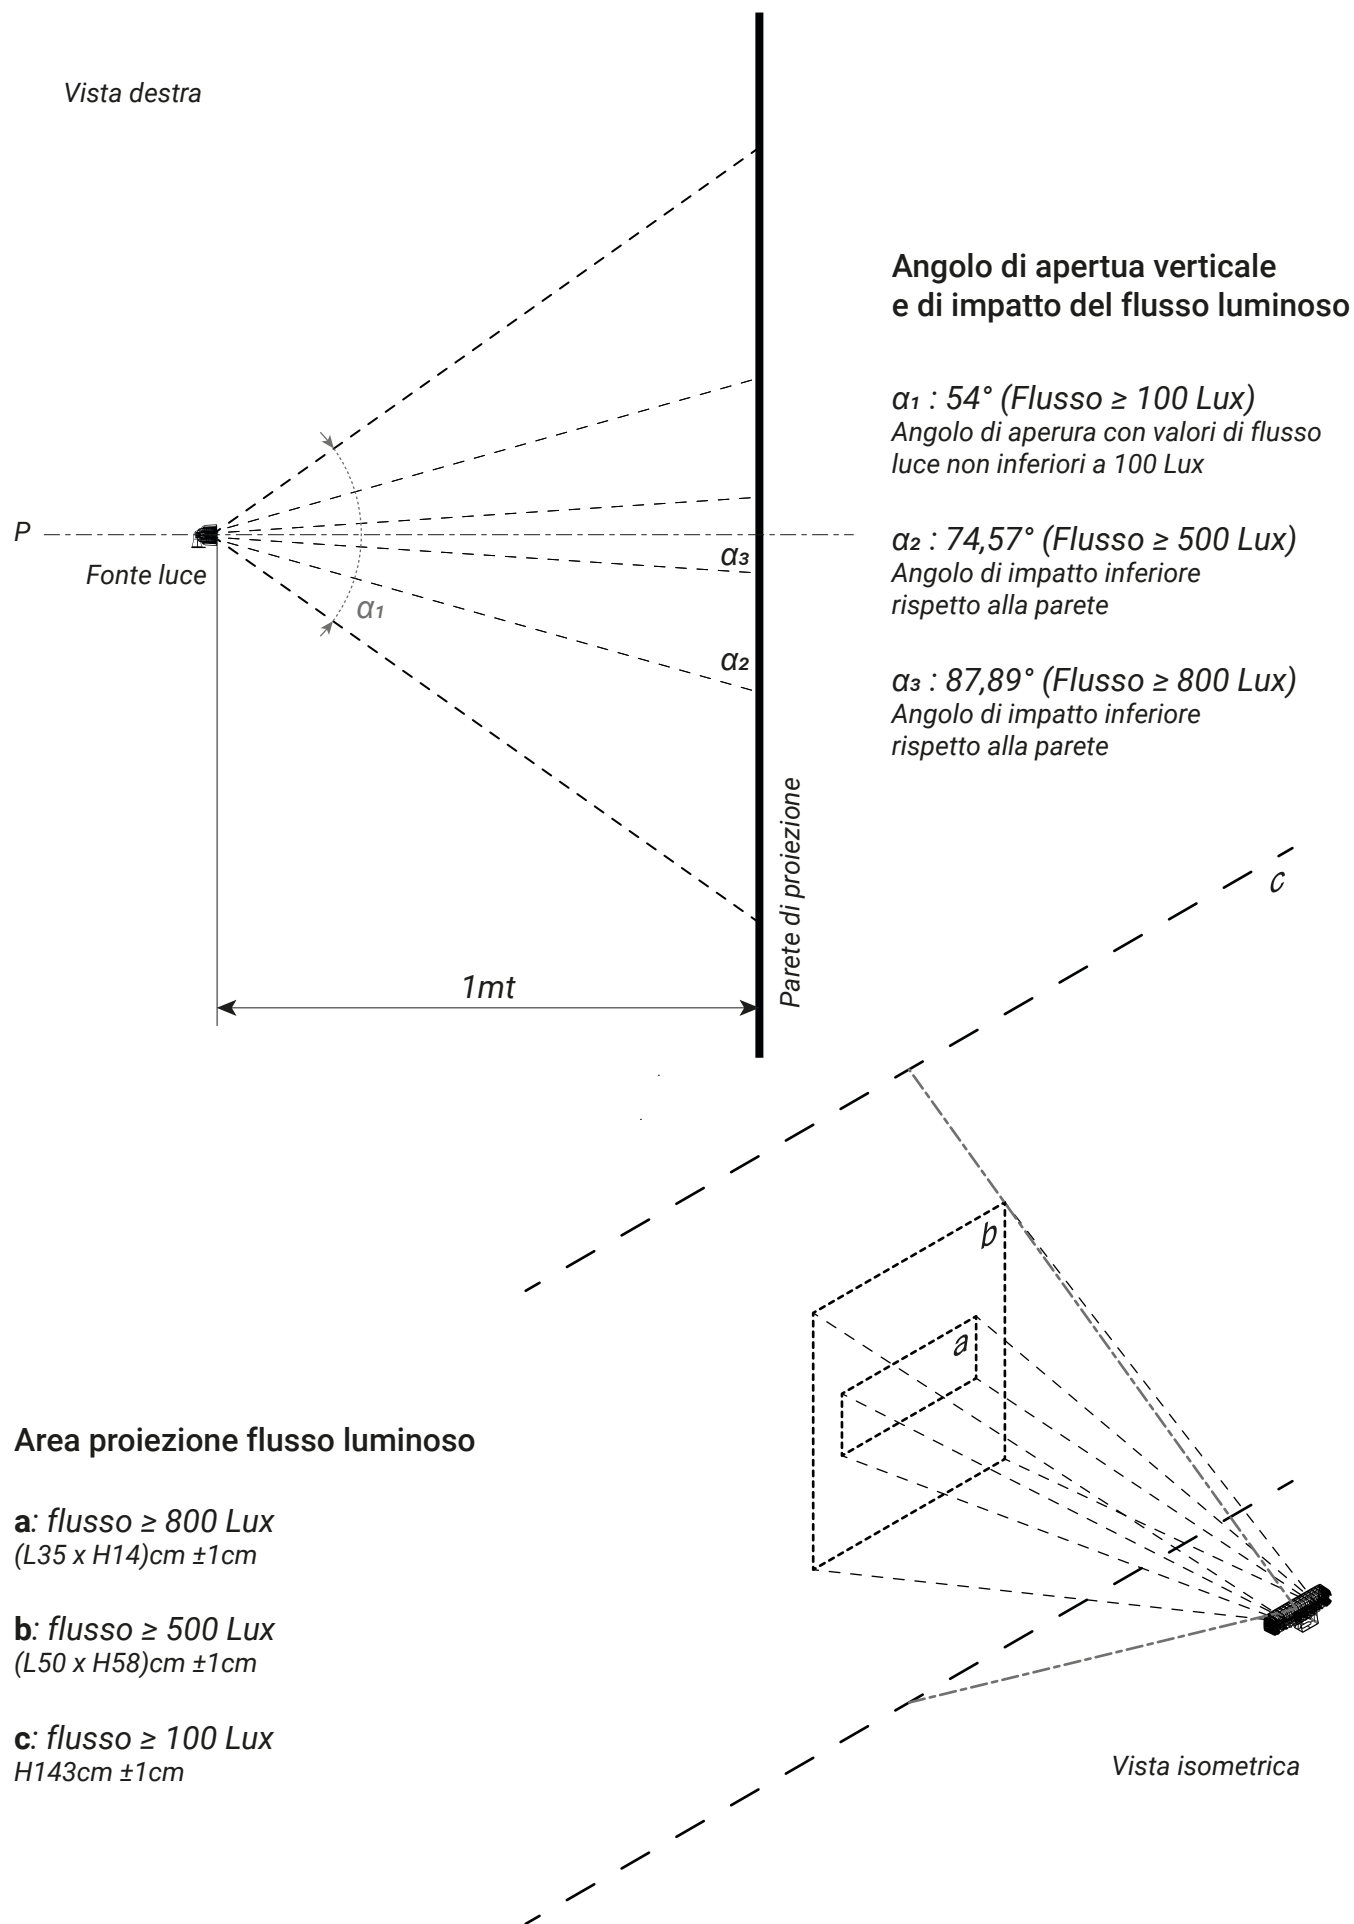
Vista destra

P

Fonte luce

$\alpha_1$

$\alpha_3$

$\alpha_2$

1mt

Parete di proiezione

Angolo di apertua verticale e di impatto del flusso luminoso

$\alpha_1$ : 54° (Flusso ≥ 100 Lux)
Angolo di aperura con valori di flusso luce non inferiori a 100 Lux

$\alpha_2$ : 74,57° (Flusso ≥ 500 Lux)
Angolo di impatto inferiore rispetto alla parete

$\alpha_3$ : 87,89° (Flusso ≥ 800 Lux)
Angolo di impatto inferiore rispetto alla parete

c

b

a

Area proiezione flusso luminoso

**a**: flusso ≥ 800 Lux
(L35 x H14)cm ±1cm

**b**: flusso ≥ 500 Lux
(L50 x H58)cm ±1cm

**c**: flusso ≥ 100 Lux
H143cm ±1cm

Vista isometrica